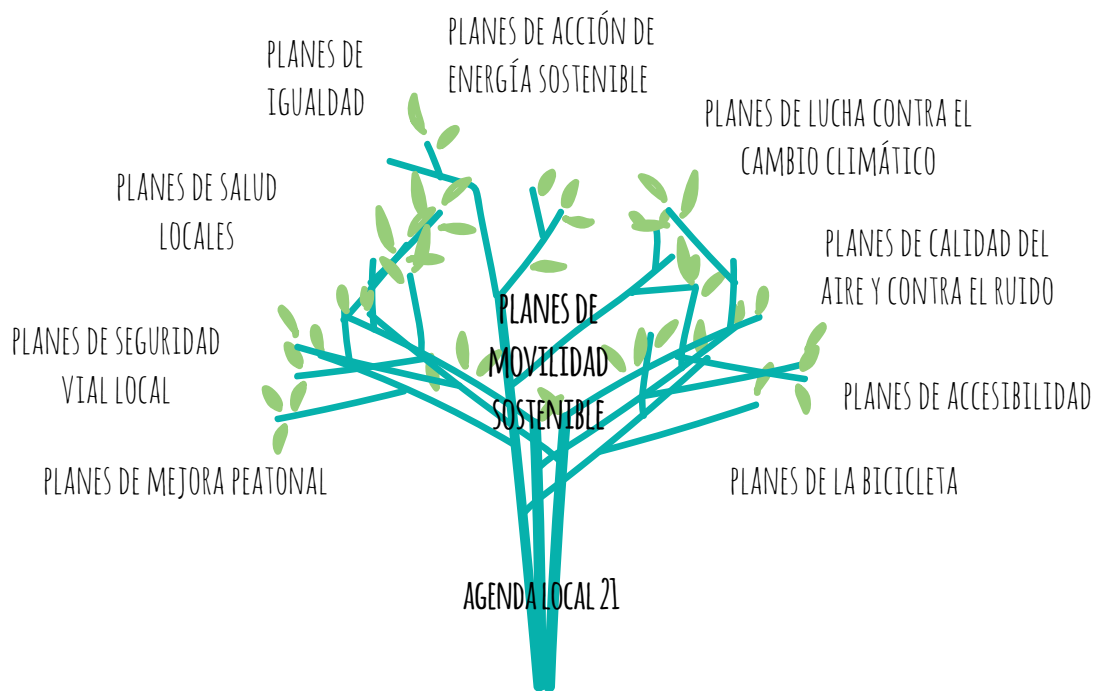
PLANES DE ACCIÓN DE ENERGÍA SOSTENIBLE

PLANES DE IGUALDAD

PLANES DE LUCHA CONTRA EL CAMBIO CLIMÁTICO

PLANES DE SALUD LOCALES

PLANES DE CALIDAD DEL AIRE Y CONTRA EL RUIDO

PLANES DE SEGURIDAD VIAL LOCAL

PLANES DE MOVILIDAD SOSTENIBLE

PLANES DE ACCESIBILIDAD

PLANES DE MEJORA PEATONAL

PLANES DE LA BICICLETA

AGENDA LOCAL 21